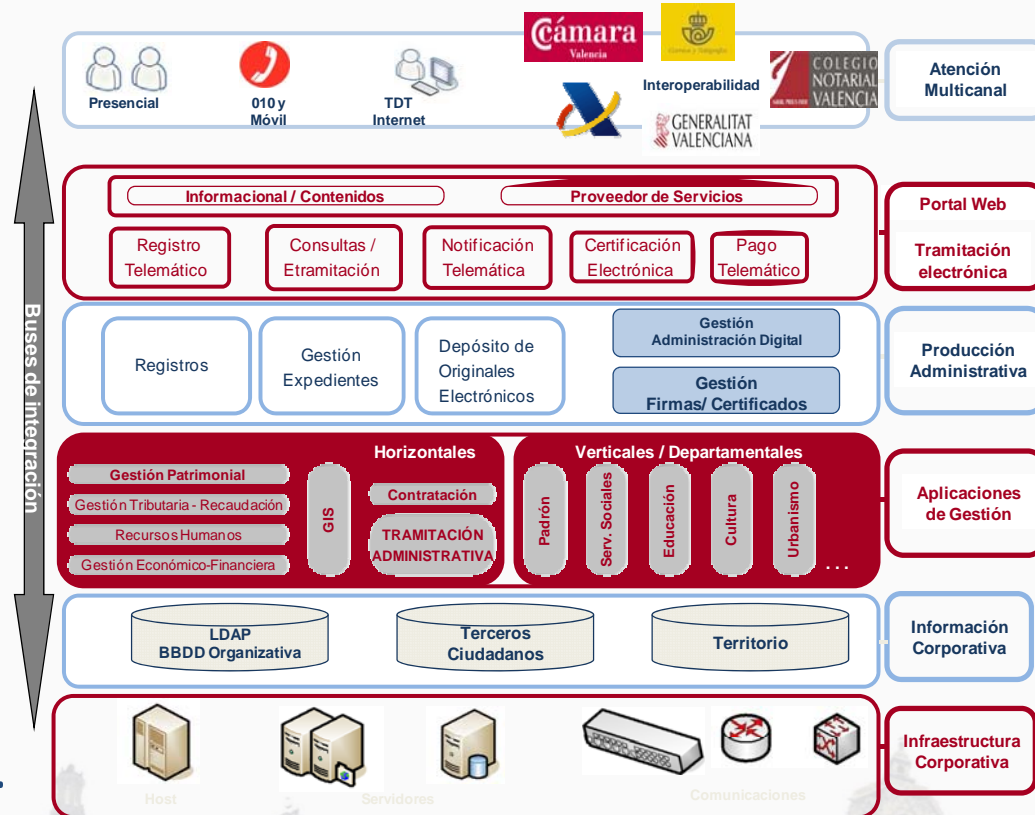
Presencial

010 y Móvil

TDT Internet

Cámara Valencia

Correos y Telégrafos

Interoperabilidad

COLEGIO NOTARIAL VALENCIA

GENERALITAT VALENCIANA

Atención Multicanal

Buses de integración

Informacional / Contenidos

Proveedor de Servicios

Registro Telemático

Consultas / Etramitación

Notificación Telemática

Certificación Electrónica

Pago Telemático

Portal Web

Tramitación electrónica

Registros

Gestión Expedientes

Depósito de Originales Electrónicos

Gestión Administración Digital

Gestión Firmas/ Certificados

Producción Administrativa

Horizontales

Gestión Patrimonial

Gestión Tributaria - Recaudación

Recursos Humanos

Gestión Económico-Financiera

GIS

Contratación

TRAMITACIÓN ADMINISTRATIVA

Verticales / Departamentales

Padrón

Serv. Sociales

Educación

Cultura

Urbanismo

...

Aplicaciones de Gestión

LDAP BBDD Organizativa

Terceros Ciudadanos

Territorio

Información Corporativa

Host

Servidores

Comunicaciones

Infraestructura Corporativa